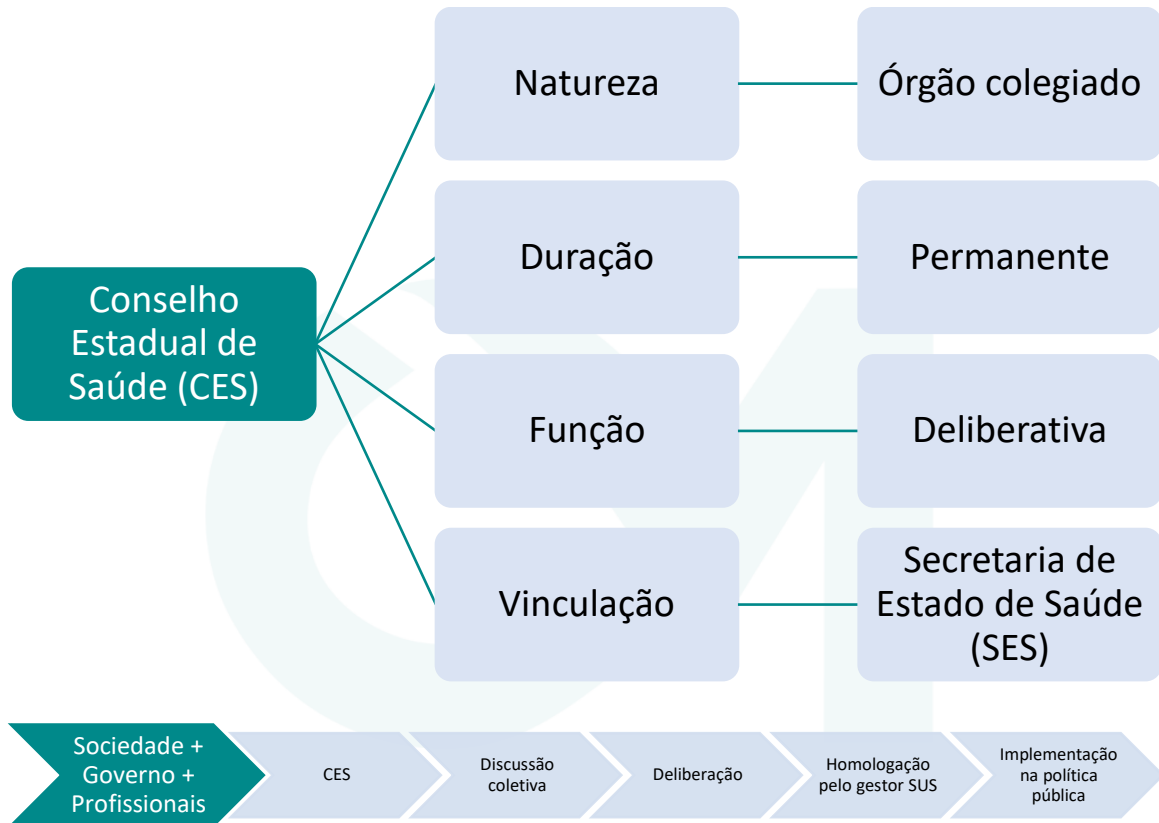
Conselho Estadual de Saúde (CES)

Natureza

Órgão colegiado

Duração

Permanente

Função

Deliberativa

Vinculação

Secretaria de Estado de Saúde (SES)

Sociedade + Governo + Profissionais

CES

Discussão coletiva

Deliberação

Homologação pelo gestor SUS

Implementação na política pública